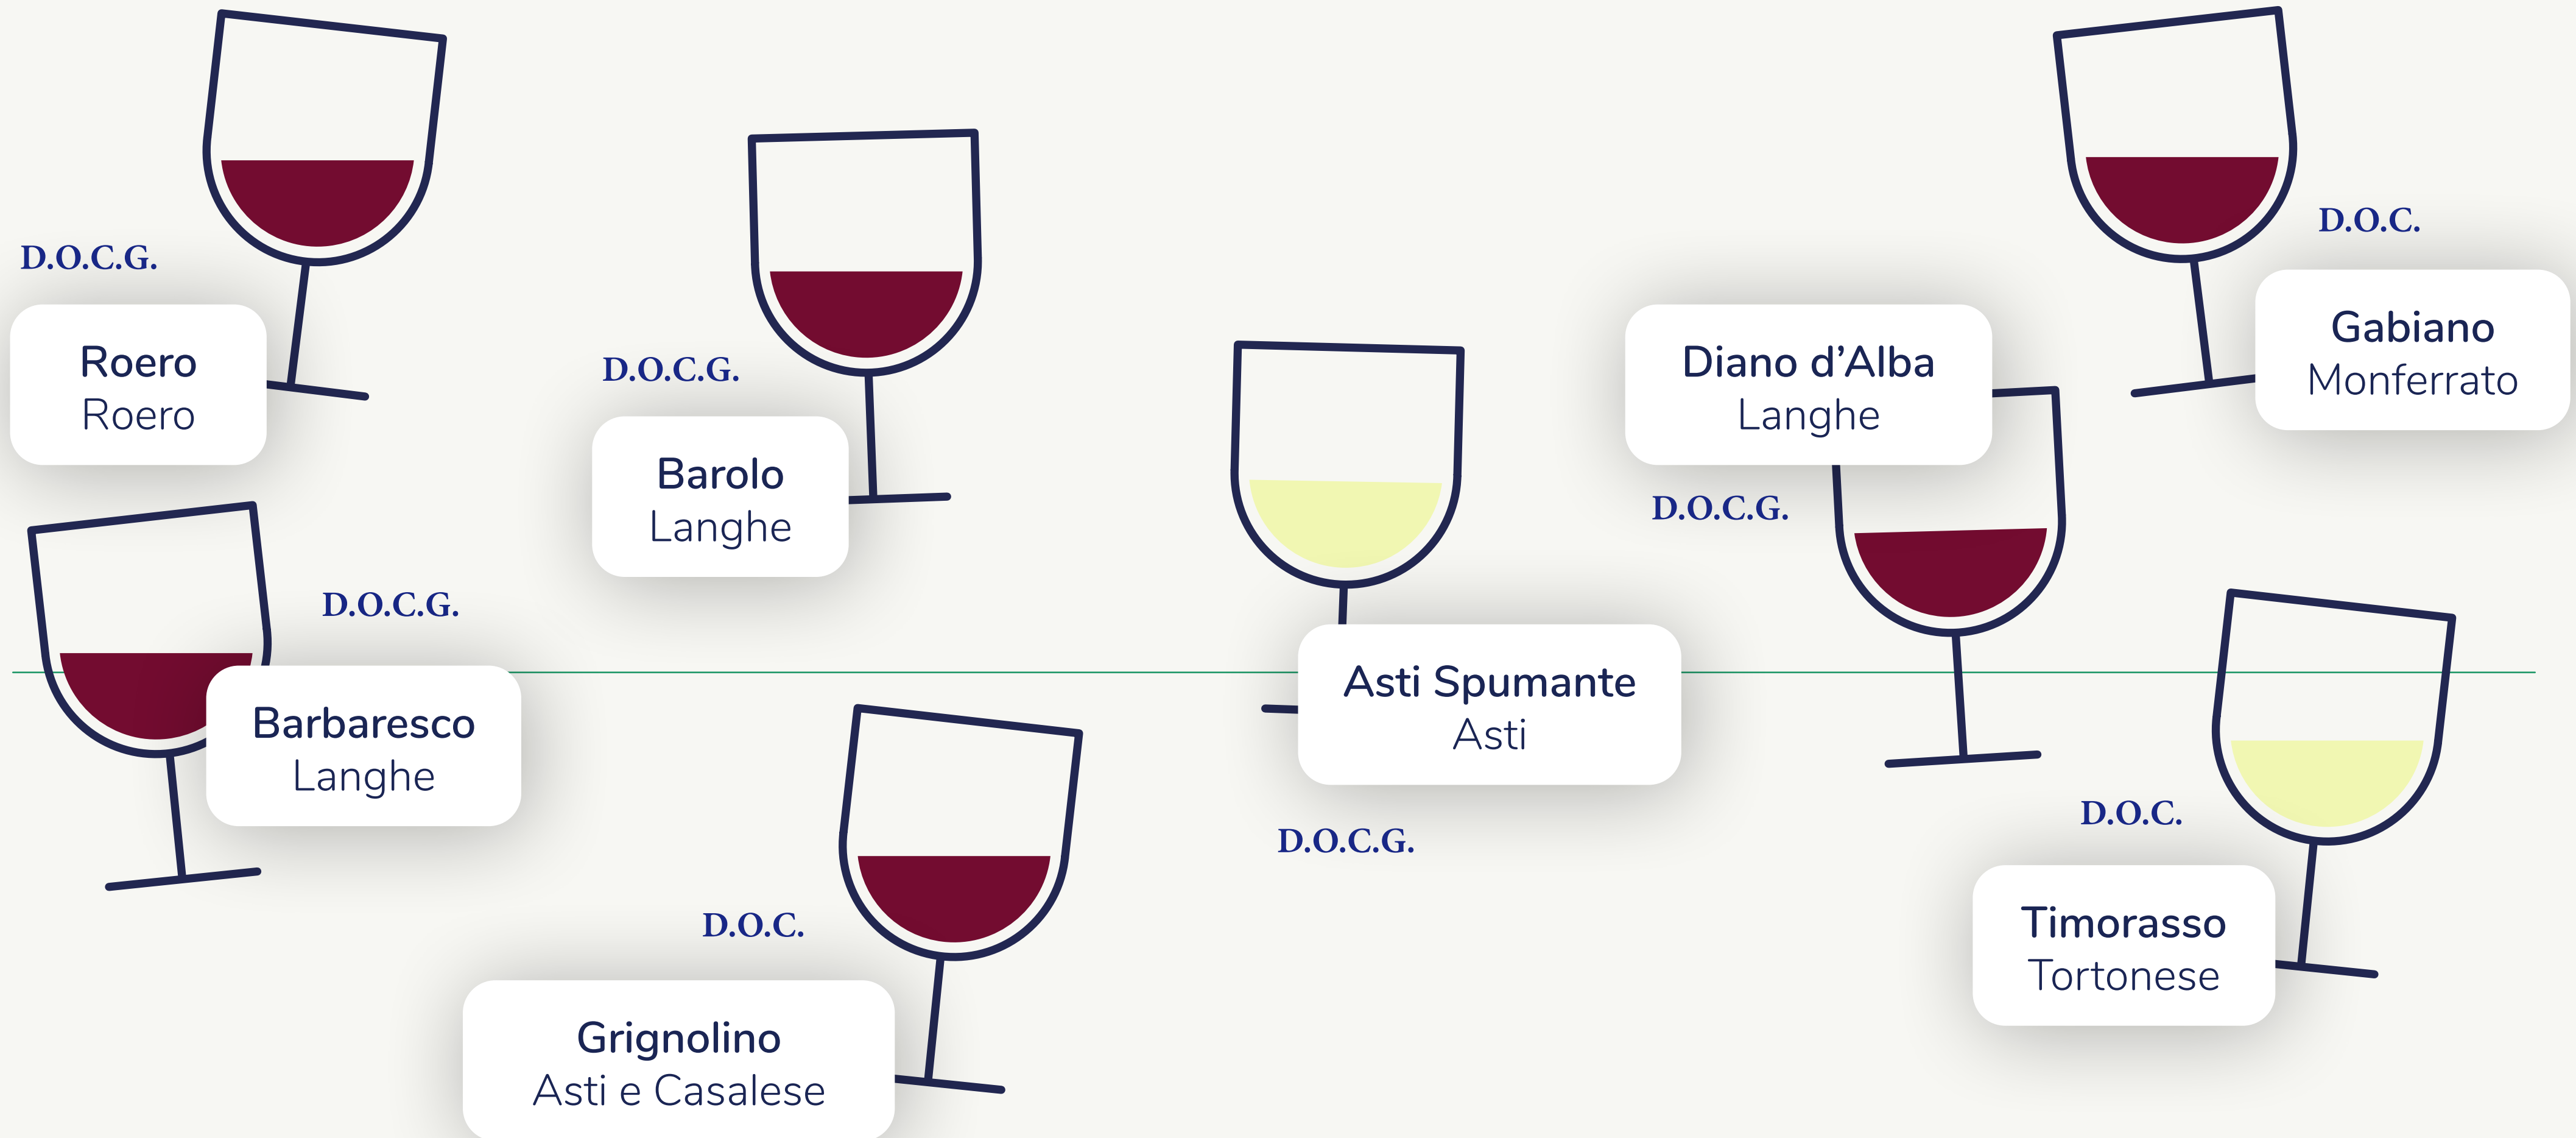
D.O.C.G.
Roero
Roero

D.O.C.G.
Barolo
Langhe

D.O.C.G.
Barbaresco
Langhe

D.O.C.
Grignolino
Asti e Casalese

Asti Spumante
Asti
D.O.C.G.

Diano d'Alba
Langhe
D.O.C.G.

D.O.C.
Gabiano
Monferrato

D.O.C.
Timorasso
Tortonese